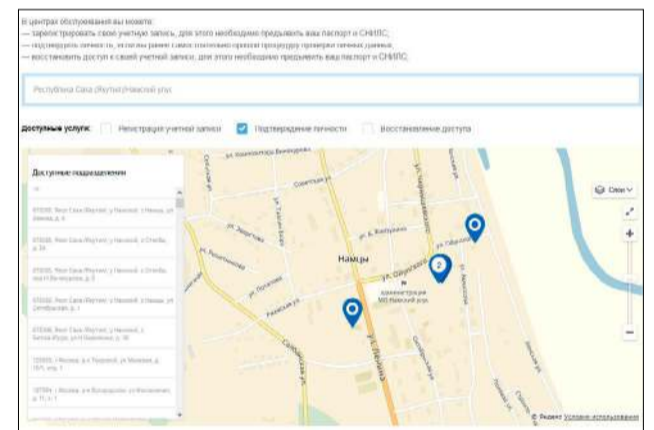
В центрах обслуживания вы можете:
— зарегистрировать свою учетную запись, для этого необходимо предъявить ваш паспорт и СНИЛС;
— подтвердить личность, если вы ранее самостоятельно прошли процедуру проверки личных данных;
— восстановить доступ к своей учетной записи, для этого необходимо предъявить ваш паспорт и СНИЛС.

Республика Саха (Якутия) Намский улус

Доступные услуги: Регистрация учетной записи Подтверждение личности Восстановление доступа

Доступные подразделения

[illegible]

678380, Респ Саха (Якутия), у Намский, с Намцы, ул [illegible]

678380, Респ Саха (Якутия), у Намский, с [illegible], д. 38

678380, Респ Саха (Якутия), у Намский, с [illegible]

678380, Респ Саха (Якутия), у Намский, с Намцы, ул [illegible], д. 1

678380, Респ Саха (Якутия), у Намский, с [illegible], ул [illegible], д. 16

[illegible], г Москва, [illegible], д. 1

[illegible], г Москва, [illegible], д. 11, к 1

Схема

ул. Комсомола Винокурова

Советская ул.

ул. Эверстова

ул. Кирова

ул. Потапова

Намцы

ул. Шергина

ул. Строителей

ул. Ленина

администрация МО Намский улус

Рязанская ул.

ул. Богатырева

ул. Кальдуминко

ул. Габышева

2

© Яндекс Условия использования